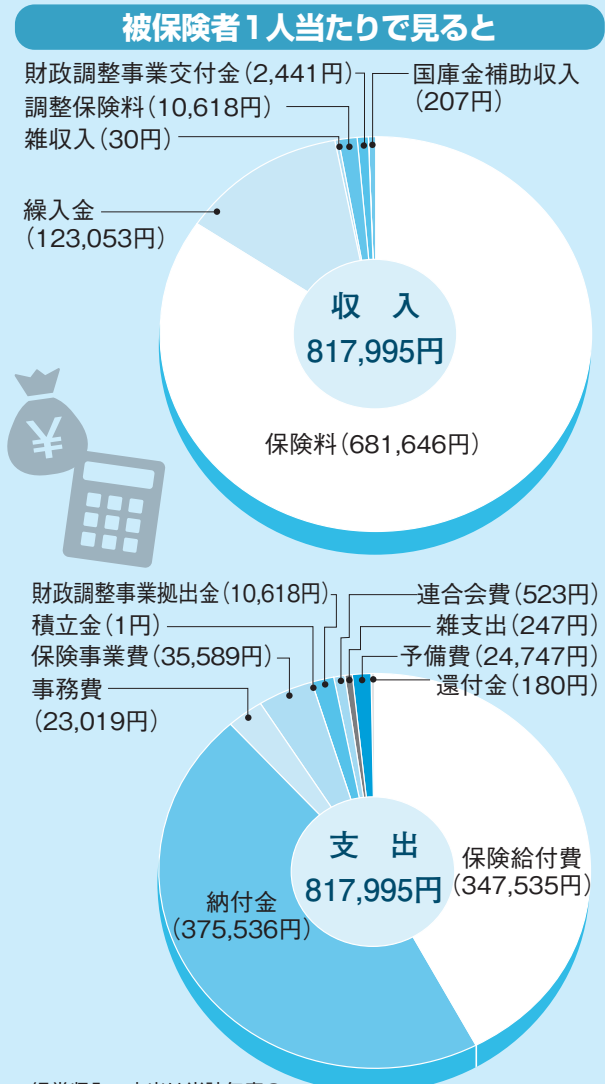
被保険者１人当たりで見ると

財政調整事業交付金（2,441円）
調整保険料（10,618円）
雑収入（30円）
国庫金補助収入（207円）
繰入金（123,053円）

収　入
817,995円

保険料（681,646円）

財政調整事業拠出金（10,618円）
積立金（1円）
保険事業費（35,589円）
事務費（23,019円）
連合会費（523円）
雑支出（247円）
予備費（24,747円）
還付金（180円）

支　出
817,995円

保険給付費（347,535円）
納付金（375,536円）

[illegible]